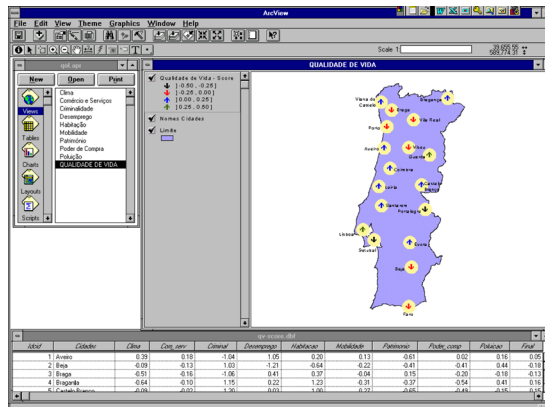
ArcView

File Edit View Theme Graphics Window Help

Scale 1:

39,655.55
569,774.31

qol.apr

New Open Print

Views
Tables
Charts
Layouts
Scripts

Clima
Comércio e Serviços
Criminalidade
Desemprego
Habitação
Mobilidade
Património
Poder de Compra
Poluição
QUALIDADE DE VIDA

QUALIDADE DE VIDA

Qualidade de Vida - Score
[ -0.50 , -0.25 ]
[ -0.25 , 0.00 ]
[ 0.00 , 0.25 ]
[ 0.25 , 0.50 ]

Nomes Cidades

Limite

Viana do Castelo
Bragança
Braga
Vila Real
Porto
Aveiro
Viseu
Guarda
Coimbra
Castelo Branco
Leiria
Santarém
Portalegre
Lisboa
Setúbal
Évora
Beja
Faro

qv-score.dbf

| Idcid | Cidades | Clima | Com_serv | Criminal | Desemprego | Habitacao | Mobilidade | Patrimonio | Poder_comp | Poluicao | Final |
|---|---|---|---|---|---|---|---|---|---|---|---|
| 1 | Aveiro | 0.39 | 0.18 | -1.04 | 1.05 | 0.20 | 0.13 | -0.61 | 0.02 | 0.16 | 0.05 |
| 2 | Beja | -0.09 | -0.13 | 1.03 | -1.21 | -0.64 | -0.22 | -0.41 | 0.44 | -0.18 | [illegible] |
| 3 | Braga | -0.51 | -0.16 | -1.06 | 0.41 | 0.37 | -0.04 | 0.15 | -0.20 | -0.18 | -0.13 |
| 4 | Bragança | -0.64 | -0.10 | 1.15 | 0.22 | 1.23 | -0.31 | -0.37 | -0.54 | 0.41 | 0.16 |
| 5 | Castelo Branco | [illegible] | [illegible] | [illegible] | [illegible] | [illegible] | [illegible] | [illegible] | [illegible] | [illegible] | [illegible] |